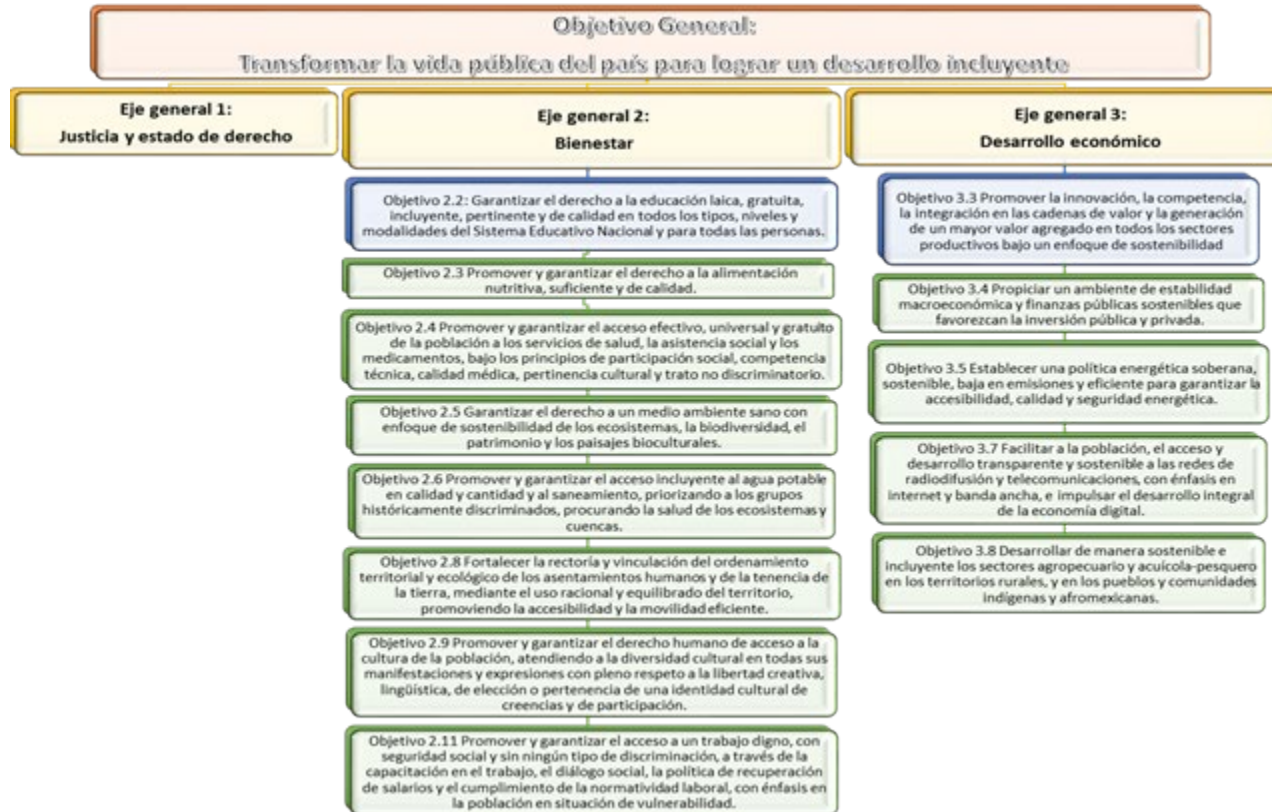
Objetivo General:
Transformar la vida pública del país para lograr un desarrollo incluyente

Eje general 1:
Justicia y estado de derecho

Eje general 2:
Bienestar

Objetivo 2.2: Garantizar el derecho a la educación laica, gratuita, incluyente, pertinente y de calidad en todos los tipos, niveles y modalidades del Sistema Educativo Nacional y para todas las personas.

Objetivo 2.3 Promover y garantizar el derecho a la alimentación nutritiva, suficiente y de calidad.

Objetivo 2.4 Promover y garantizar el acceso efectivo, universal y gratuito de la población a los servicios de salud, la asistencia social y los medicamentos, bajo los principios de participación social, competencia técnica, calidad médica, pertinencia cultural y trato no discriminatorio.

Objetivo 2.5 Garantizar el derecho a un medio ambiente sano con enfoque de sostenibilidad de los ecosistemas, la biodiversidad, el patrimonio y los paisajes bioculturales.

Objetivo 2.6 Promover y garantizar el acceso incluyente al agua potable en calidad y cantidad y al saneamiento, priorizando a los grupos históricamente discriminados, procurando la salud de los ecosistemas y cuencas.

Objetivo 2.8 Fortalecer la rectoría y vinculación del ordenamiento territorial y ecológico de los asentamientos humanos y de la tenencia de la tierra, mediante el uso racional y equilibrado del territorio, promoviendo la accesibilidad y la movilidad eficiente.

Objetivo 2.9 Promover y garantizar el derecho humano de acceso a la cultura de la población, atendiendo a la diversidad cultural en todas sus manifestaciones y expresiones con pleno respeto a la libertad creativa, lingüística, de elección o pertenencia de una identidad cultural de creencias y de participación.

Objetivo 2.11 Promover y garantizar el acceso a un trabajo digno, con seguridad social y sin ningún tipo de discriminación, a través de la capacitación en el trabajo, el diálogo social, la política de recuperación de salarios y el cumplimiento de la normatividad laboral, con énfasis en la población en situación de vulnerabilidad.

Eje general 3:
Desarrollo económico

Objetivo 3.3 Promover la innovación, la competencia, la integración en las cadenas de valor y la generación de un mayor valor agregado en todos los sectores productivos bajo un enfoque de sostenibilidad

Objetivo 3.4 Propiciar un ambiente de estabilidad macroeconómica y finanzas públicas sostenibles que favorezcan la inversión pública y privada.

Objetivo 3.5 Establecer una política energética soberana, sostenible, baja en emisiones y eficiente para garantizar la accesibilidad, calidad y seguridad energética.

Objetivo 3.7 Facilitar a la población, el acceso y desarrollo transparente y sostenible a las redes de radiodifusión y telecomunicaciones, con énfasis en internet y banda ancha, e impulsar el desarrollo integral de la economía digital.

Objetivo 3.8 Desarrollar de manera sostenible e incluyente los sectores agropecuario y acuícola-pesquero en los territorios rurales, y en los pueblos y comunidades indígenas y afromexicanas.